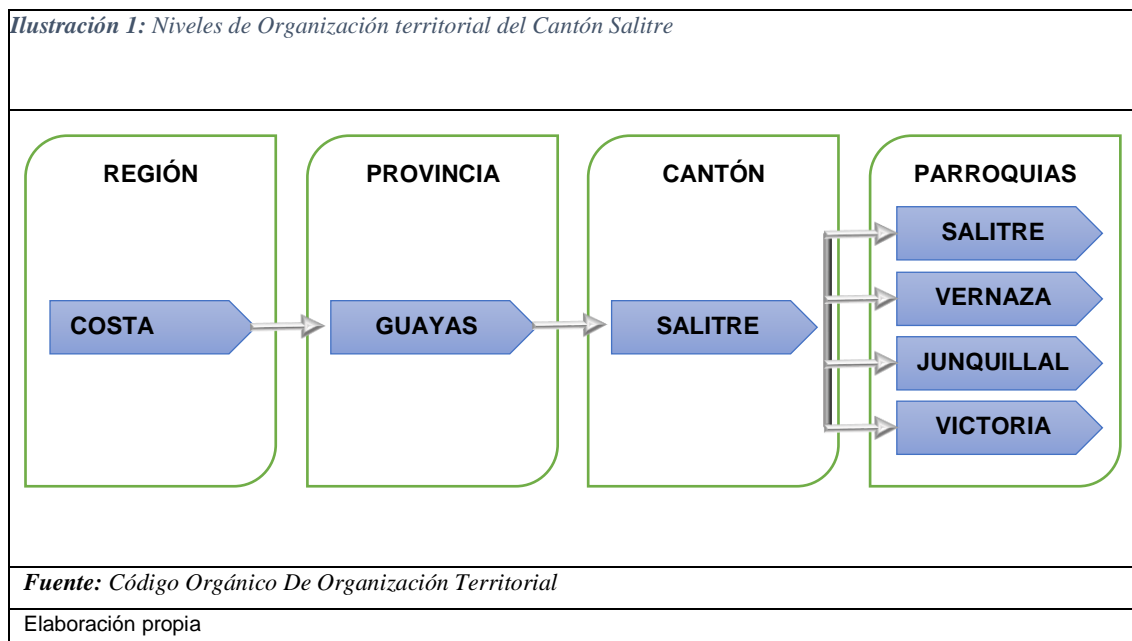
*Ilustración 1:* Niveles de Organización territorial del Cantón Salitre

REGIÓN

COSTA

PROVINCIA

GUAYAS

CANTÓN

SALITRE

PARROQUIAS

SALITRE

VERNAZA

JUNQUILLAL

VICTORIA

*Fuente:* Código Orgánico De Organización Territorial

Elaboración propia